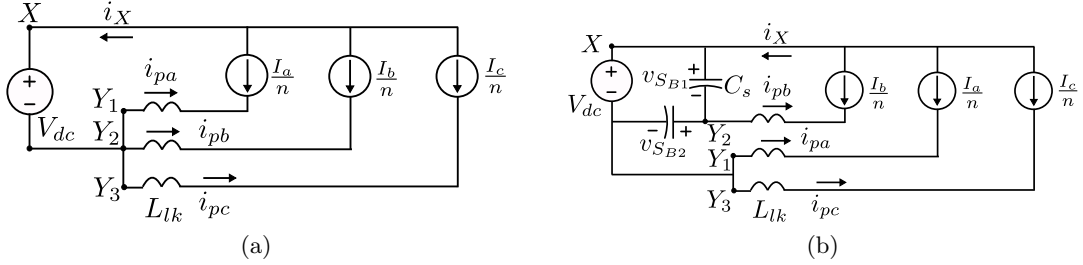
$X$ $i_X$
$+$ $-$
$i_{pa}$ $\frac{I_a}{n}$ $\frac{I_b}{n}$ $\frac{I_c}{n}$
$Y_1$
$V_{dc}$ $Y_2$ $i_{pb}$
$Y_3$ $L_{lk}$ $i_{pc}$
(a)

$X$ $i_X$
$+$ $-$
$v_{S_{B1}}$ $+$ $-$ $C_s$ $i_{pb}$ $\frac{I_b}{n}$ $\frac{I_a}{n}$ $\frac{I_c}{n}$
$V_{dc}$
$-$ $+$ $Y_2$
$v_{S_{B2}}$ $Y_1$ $i_{pa}$
$Y_3$ $L_{lk}$ $i_{pc}$
(b)